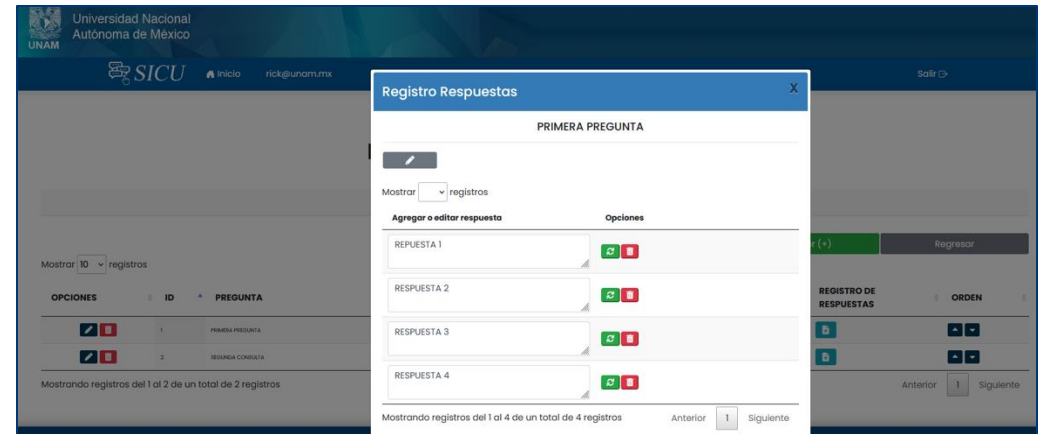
UNAM
Universidad Nacional Autónoma de México

SICU Inicio rick@unam.mx

Salir

Mostrar 10 registros

| OPCIONES | ID | PREGUNTA |
|---|---|---|
| | 1 | PRIMERA PREGUNTA |
| | 2 | SEGUNDA CONSULTA |

Mostrando registros del 1 al 2 de un total de 2 registros

r (+)
Regresar

REGISTRO DE RESPUESTAS
ORDEN

Anterior 1 Siguiente

Registro Respuestas X

PRIMERA PREGUNTA

Mostrar registros

| Agregar o editar respuesta | Opciones |
|---|---|
| REPUESTA 1 | |
| RESPUESTA 2 | |
| RESPUESTA 3 | |
| RESPUESTA 4 | |

Mostrando registros del 1 al 4 de un total de 4 registros
Anterior 1 Siguiente